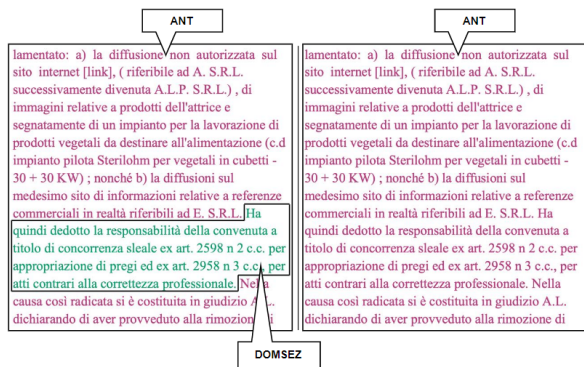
ANT

lamentato: a) la diffusione non autorizzata sul sito internet [link], ( riferibile ad A. S.R.L. successivamente divenuta A.L.P. S.R.L.) , di immagini relative a prodotti dell'attrice e segnatamente di un impianto per la lavorazione di prodotti vegetali da destinare all'alimentazione (c.d impianto pilota Sterilohm per vegetali in cubetti - 30 + 30 KW) ; nonché b) la diffusioni sul medesimo sito di informazioni relative a referenze commerciali in realtà riferibili ad E. S.R.L. Ha quindi dedotto la responsabilità della convenuta a titolo di concorrenza sleale ex art. 2598 n 2 c.c. per appropriazione di pregi ed ex art. 2958 n 3 c.c., per atti contrari alla correttezza professionale. Nella causa così radicata si è costituita in giudizio A.L. dichiarando di aver provveduto alla rimozione di

DOMSEZ

ANT

lamentato: a) la diffusione non autorizzata sul sito internet [link], ( riferibile ad A. S.R.L. successivamente divenuta A.L.P. S.R.L.) , di immagini relative a prodotti dell'attrice e segnatamente di un impianto per la lavorazione di prodotti vegetali da destinare all'alimentazione (c.d impianto pilota Sterilohm per vegetali in cubetti - 30 + 30 KW) ; nonché b) la diffusioni sul medesimo sito di informazioni relative a referenze commerciali in realtà riferibili ad E. S.R.L. Ha quindi dedotto la responsabilità della convenuta a titolo di concorrenza sleale ex art. 2598 n 2 c.c. per appropriazione di pregi ed ex art. 2958 n 3 c.c., per atti contrari alla correttezza professionale. Nella causa così radicata si è costituita in giudizio A.L. dichiarando di aver provveduto alla rimozione di